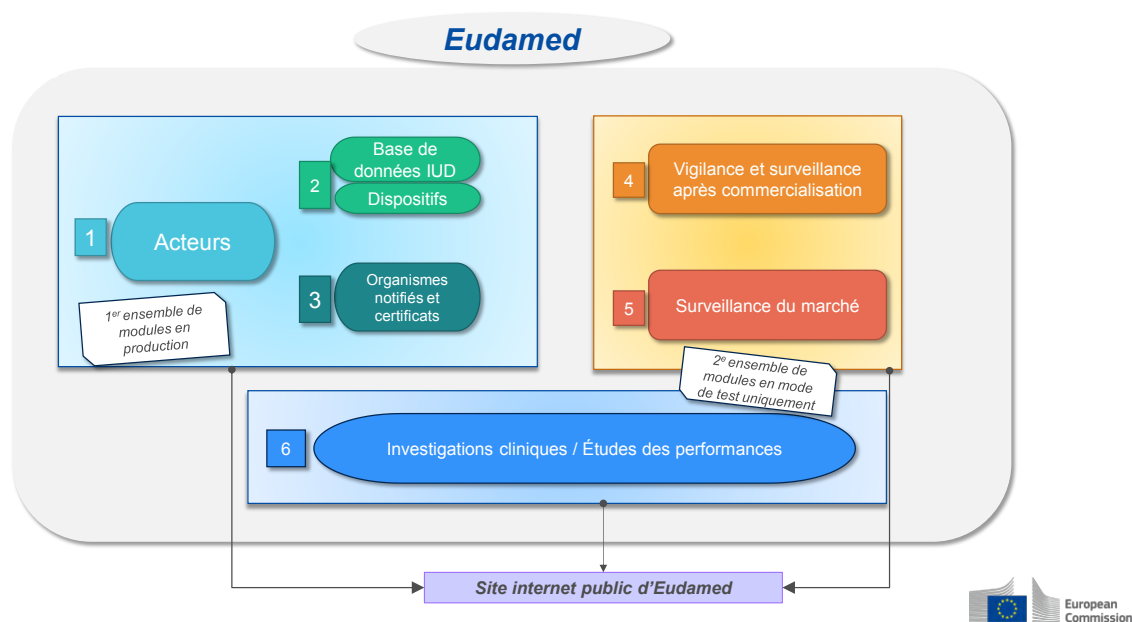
Eudamed

1 Acteurs

2 Base de données IUD

Dispositifs

3 Organismes notifiés et certificats

1$^{er}$ ensemble de modules en production

4 Vigilance et surveillance après commercialisation

5 Surveillance du marché

2$^{e}$ ensemble de modules en mode de test uniquement

6 Investigations cliniques / Études des performances

Site internet public d'Eudamed

European Commission